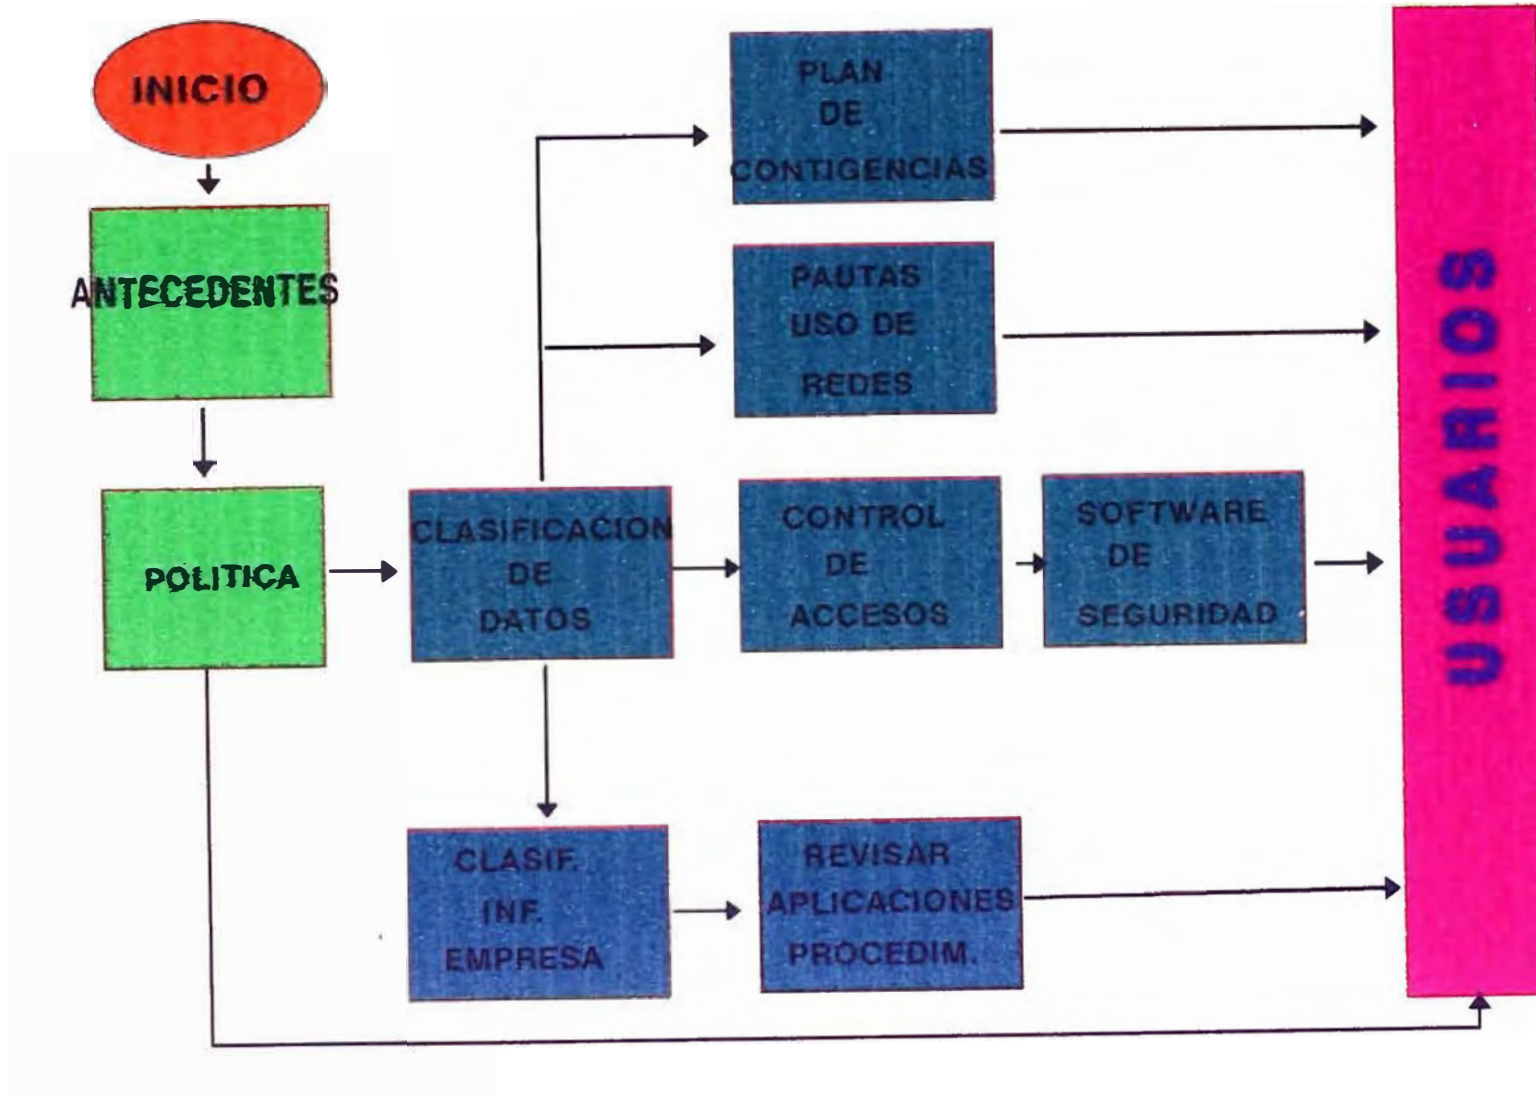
INICIO

ANTECEDENTES

POLITICA

CLASIFICACION DE DATOS

PLAN DE CONTIGENCIAS

PAUTAS USO DE REDES

CONTROL DE ACCESOS

SOFTWARE DE SEGURIDAD

CLASIF. INF. EMPRESA

REVISAR APLICACIONES PROCEDIM.

USUARIOS